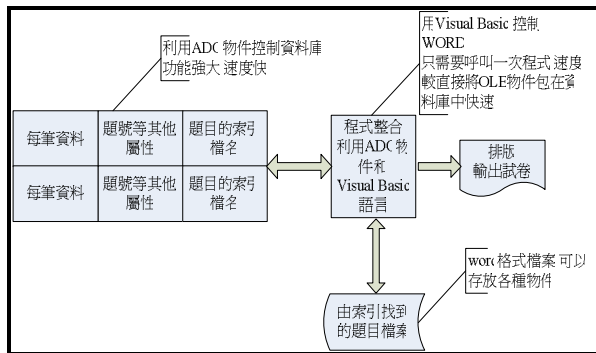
利用ADO物件控制資料庫 功能強大 速度快

用Visual Basic 控制 WORD 只需要呼叫一次程式 速度較直接將OLE物件包在資料庫中快速

| 每筆資料 | 題號等其他屬性 | 題目的索引檔名 |
|---|---|---|
| 每筆資料 | 題號等其他屬性 | 題目的索引檔名 |

程式整合 利用ADO物件和 Visual Basic 語言

排版 輸出試卷

word格式檔案 可以存放各種物件

由索引找到的題目檔案